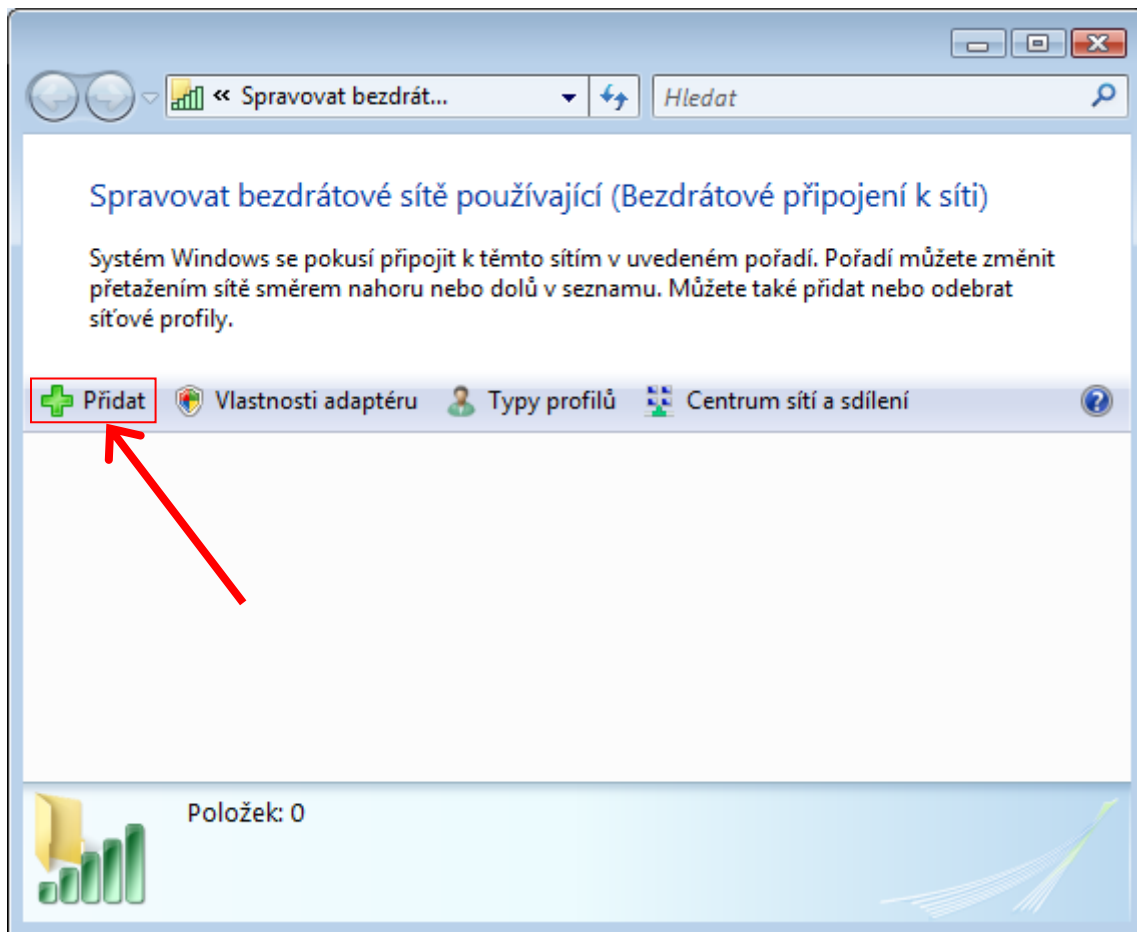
« Spravovat bezdrát...

Hledat

Spravovat bezdrátové sítě používající (Bezdrátové připojení k síti)

Systém Windows se pokusí připojit k těmto sítím v uvedeném pořadí. Pořadí můžete změnit přetažením sítě směrem nahoru nebo dolů v seznamu. Můžete také přidat nebo odebrat síťové profily.

Přidat Vlastnosti adaptéru Typy profilů Centrum sítí a sdílení

Položek: 0